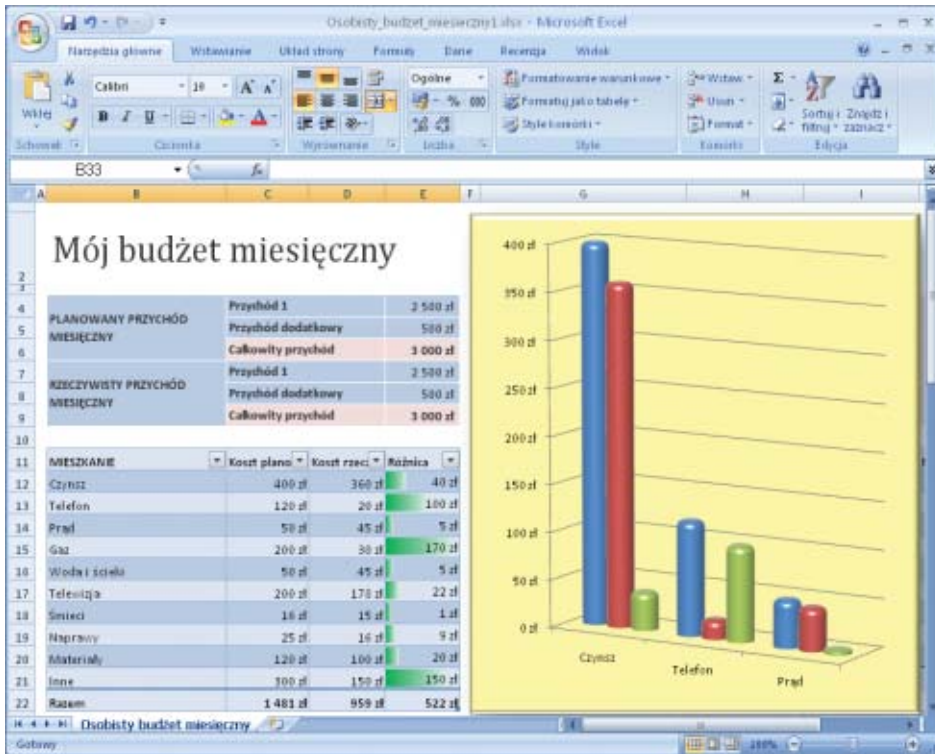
Osobisty_budzet_miesieczny1.xlsx - Microsoft Excel

Narzędzia główne | Wstawianie | Układ strony | Formuły | Dane | Recenzja | Widok

Wklej | Schowek | Calibri | 10 | A A | B I U | Czcionka | Wyrównanie | Ogólne | % 000 | Liczba | Formatowanie warunkowe | Formatuj jako tabelę | Style komórki | Style | Wstaw | Usuń | Format | Komórki | Sortuj i filtruj | Znajdź i zaznacz | Edycja

B33 | $f_x$

A | B | C | D | E | F | G | H | I

Mój budżet miesięczny

| | | | |
|---|---|---|---|
| 4 | PLANOWANY PRZYCHÓD MIESIĘCZNY | Przychód 1 | 2 500 zł |
| 5 | | Przychód dodatkowy | 500 zł |
| 6 | | Całkowity przychód | 3 000 zł |
| 7 | RZECZYWISTY PRZYCHÓD MIESIĘCZNY | Przychód 1 | 2 500 zł |
| 8 | | Przychód dodatkowy | 500 zł |
| 9 | | Całkowity przychód | 3 000 zł |

| | MIESZKANIE | Koszt plano | Koszt rzecz | Różnica |
|---|---|---|---|---|
| 12 | Czynsz | 400 zł | 360 zł | 40 zł |
| 13 | Telefon | 120 zł | 20 zł | 100 zł |
| 14 | Prąd | 50 zł | 45 zł | 5 zł |
| 15 | Gaz | 200 zł | 30 zł | 170 zł |
| 16 | Woda i ścieki | 50 zł | 45 zł | 5 zł |
| 17 | Telewizja | 200 zł | 178 zł | 22 zł |
| 18 | Śmieci | 16 zł | 15 zł | 1 zł |
| 19 | Naprawy | 25 zł | 16 zł | 9 zł |
| 20 | Materiały | 120 zł | 100 zł | 20 zł |
| 21 | Inne | 300 zł | 150 zł | 150 zł |
| 22 | Razem | 1 481 zł | 959 zł | 522 zł |

400 zł
350 zł
300 zł
250 zł
200 zł
150 zł
100 zł
50 zł
0 zł
Czynsz
Telefon
Prąd

Osobisty budżet miesięczny

Gotowy | 100%